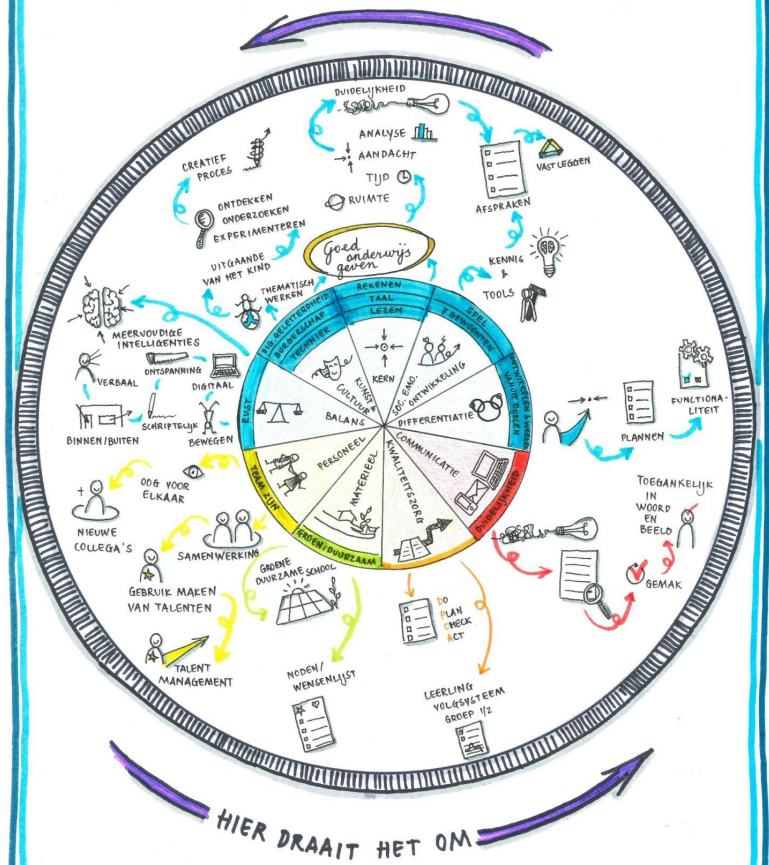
DUIDELIJKHEID
ANALYSE
AANDACHT
TIJD
RUIMTE
CREATIEF PROCES
VASTLEGGEN
AFSPRAKEN
ONTDEKKEN
ONDERZOEKEN
EXPERIMENTEREN
UITGAANDE VAN HET KIND
Goed onderwijs geven
KENNIS & TOOLS
THEMATISCH WERKEN
MEERVOUDIGE INTELLIGENTIES
REKENEN
TAAL
LEZEN
SPEL
7 GEWOONTEN
BURGERSCHAP
TECHNIEK
21e EEUWSE VAARDIGHEDEN
ONTSPANNING
VERBAAL
DIGITAAL
KERN
KUNST CULTUUR
SOC. EMO. ONTWIKKELING
DIFFERENTIATIE
FUNCTIONALITEIT
RUST
BALANS
BINNEN/BUITEN
SCHRIFTELIJK
BEWEGEN
PLANNEN
PERSONEEL
MATERIEEL
KWALITEITSZORG
COMMUNICATIE
TEAM ZIJN
GROEN/DUURZAAM
DUIDELIJKHEID
OOG VOOR ELKAAR
TOEGANKELIJK IN WOORD EN BEELD
NIEUWE COLLEGA'S
SAMENWERKING
GROENE DUURZAME SCHOOL
GEMAK
GEBRUIK MAKEN VAN TALENTEN
DO
PLAN
CHECK
ACT
TALENT MANAGEMENT
NODEN/WENSENLIJST
LEERLING VOLGSYSTEEM GROEP 1/2
HIER DRAAIT HET OM